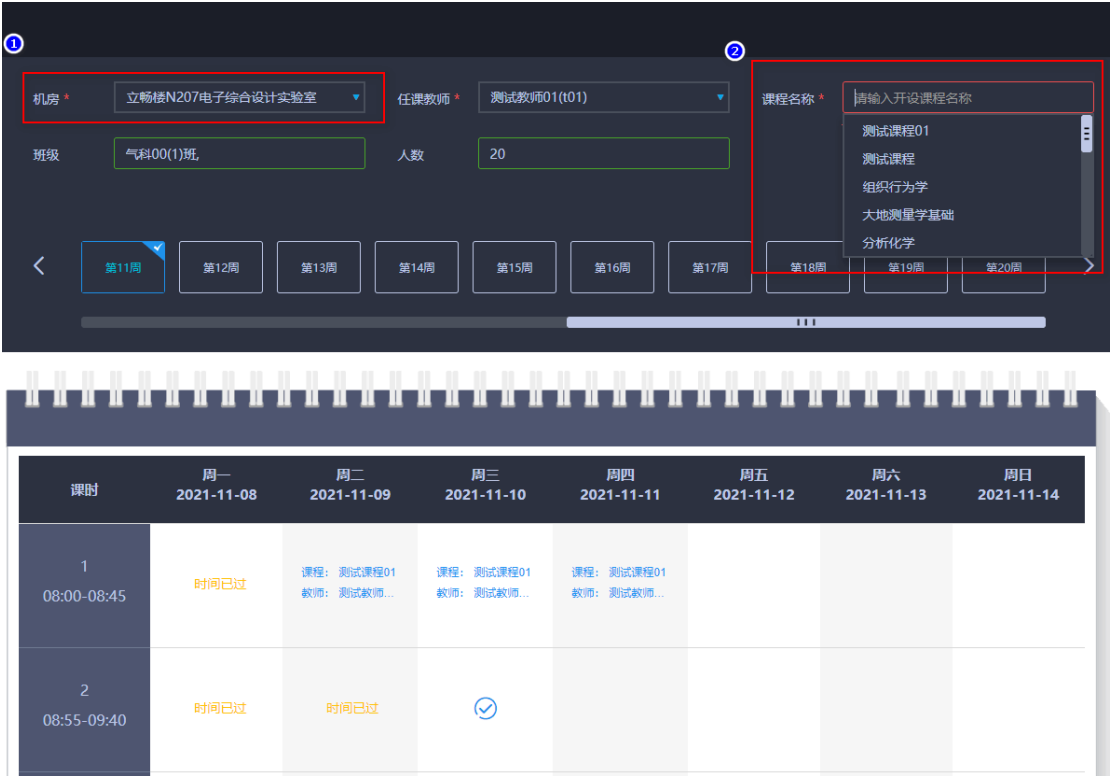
①

机房 * 立畅楼N207电子综合设计实验室

任课教师 * 测试教师01(t01)

②

课程名称 * 请输入开设课程名称

测试课程01
测试课程
组织行为学
大地测量学基础
分析化学

班级 气科00(1)班,

人数 20

第11周 第12周 第13周 第14周 第15周 第16周 第17周 第18周 第19周 第20周

| 课时 | 周一 2021-11-08 | 周二 2021-11-09 | 周三 2021-11-10 | 周四 2021-11-11 | 周五 2021-11-12 | 周六 2021-11-13 | 周日 2021-11-14 |
|---|---|---|---|---|---|---|---|
| 1 08:00-08:45 | 时间已过 | 课程：测试课程01 教师：测试教师... | 课程：测试课程01 教师：测试教师... | 课程：测试课程01 教师：测试教师... | | | |
| 2 08:55-09:40 | 时间已过 | 时间已过 | | | | | |